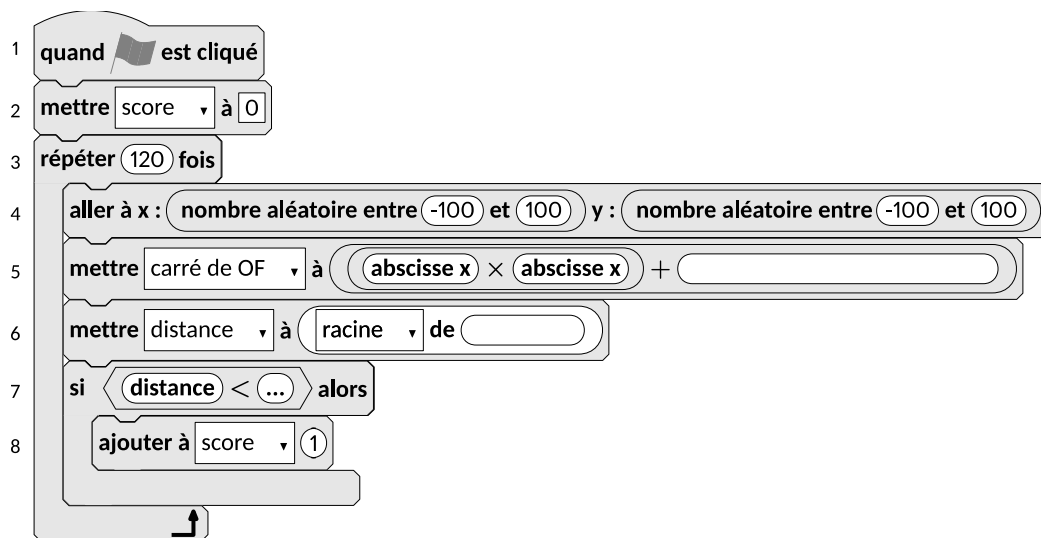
1 quand est cliqué

2 mettre score ▾ à 0

3 répéter 120 fois

4 aller à x : nombre aléatoire entre -100 et 100 y : nombre aléatoire entre -100 et 100

5 mettre carré de OF ▾ à abscisse x × abscisse x +

6 mettre distance ▾ à racine ▾ de

7 si distance < ... alors

8 ajouter à score ▾ 1